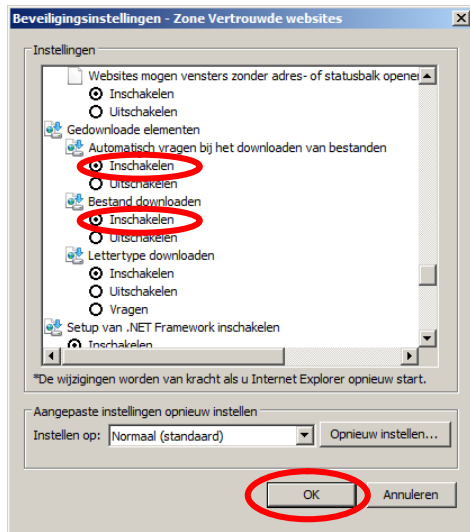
Beveiligingsinstellingen - Zone Vertrouwde websites

Instellingen

Websites mogen vensters zonder adres- of statusbalk openen
Inschakelen
Uitschakelen
Gedownloade elementen
Automatisch vragen bij het downloaden van bestanden
Inschakelen
Uitschakelen
Bestand downloaden
Inschakelen
Uitschakelen
Lettertype downloaden
Inschakelen
Uitschakelen
Vragen
Setup van .NET Framework inschakelen
Inschakelen

*De wijzigingen worden van kracht als u Internet Explorer opnieuw start.

Aangepaste instellingen opnieuw instellen
Instellen op: Normaal (standaard)
Opnieuw instellen...

OK
Annuleren